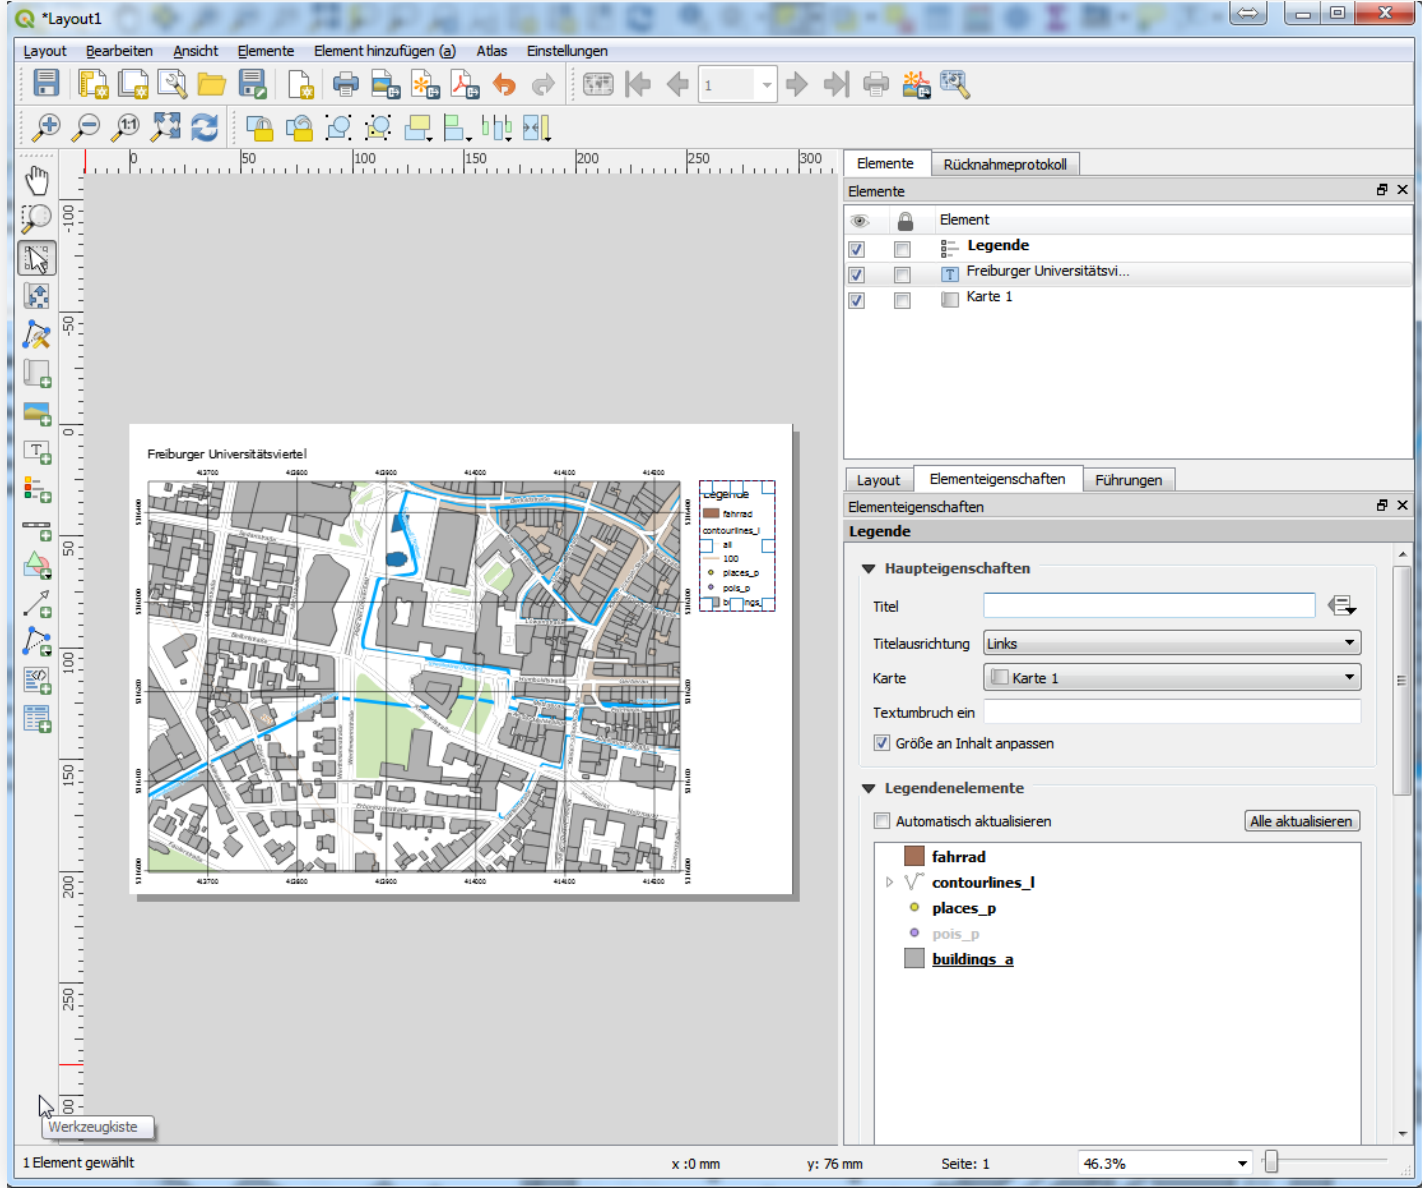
*Layout1

Layout Bearbeiten Ansicht Elemente Element hinzufügen (a) Atlas Einstellungen

1

0 50 100 150 200 250 300

-100 -50 0 50 100 150 200 250 300

Freiburger Universitätsviertel

Legende
fahrrad
contourlines_l
all
100
places_p
pois_p

Elemente Rücknahmeprotokoll

Elemente

Element
Legende
Freiburger Universitätsvi...
Karte 1

Layout Elementeigenschaften Führungen

Elementeigenschaften

Legende

Haupteigenschaften

Titel

Titelausrichtung Links

Karte Karte 1

Textumbruch ein

Größe an Inhalt anpassen

Legendenelemente

Automatisch aktualisieren Alle aktualisieren

fahrrad
contourlines_l
places_p
pois_p
buildings_a

Werkzeugkiste

1 Element gewählt x :0 mm y: 76 mm Seite: 1 46.3%